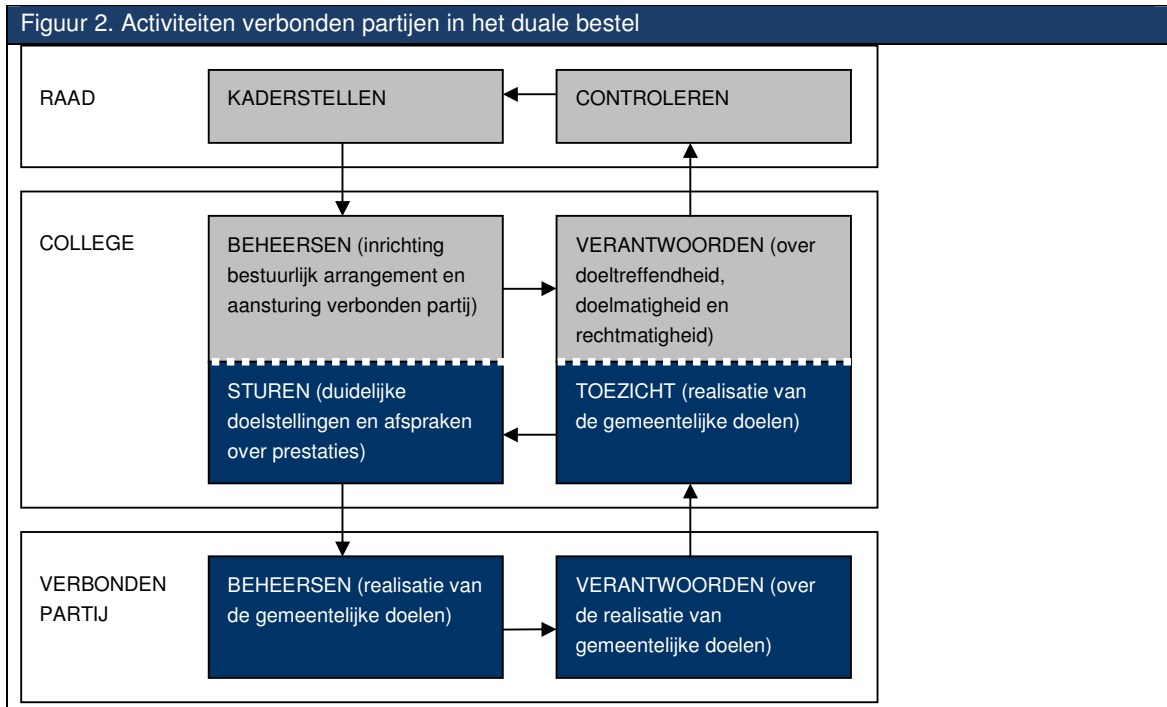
Figuur 2. Activiteiten verbonden partijen in het duale bestel

RAAD

KADERSTELLEN

CONTROLEREN

COLLEGE

BEHEERSEN (inrichting bestuurlijk arrangement en aansturing verbonden partij)

VERANTWOORDEN (over doeltreffendheid, doelmatigheid en rechtmatigheid)

STUREN (duidelijke doelstellingen en afspraken over prestaties)

TOEZICHT (realisatie van de gemeentelijke doelen)

VERBONDEN PARTIJ

BEHEERSEN (realisatie van de gemeentelijke doelen)

VERANTWOORDEN (over de realisatie van gemeentelijke doelen)